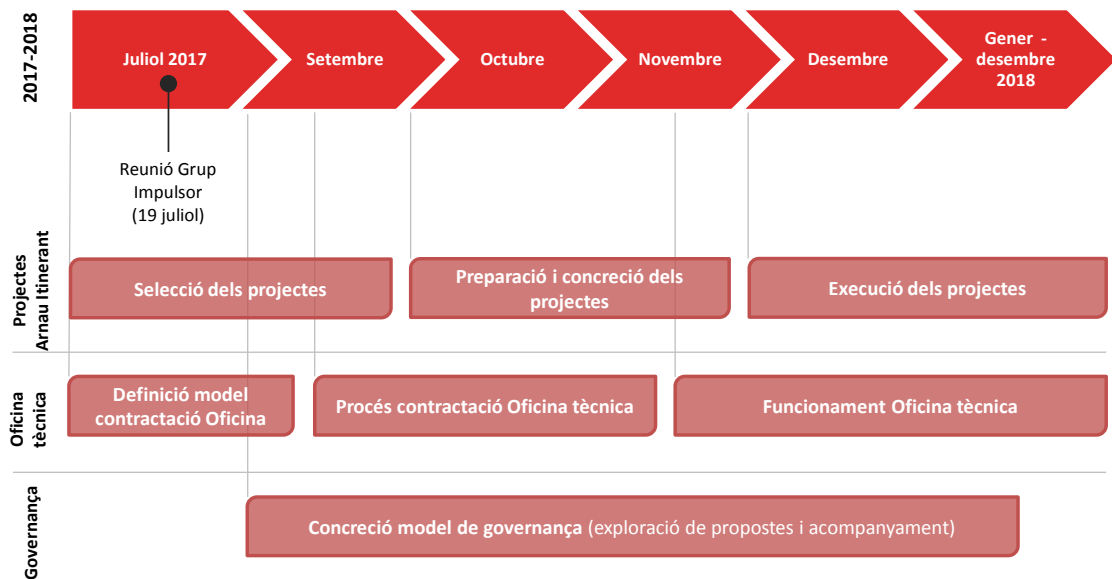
2017-2018

Juliol 2017

Setembre

Octubre

Novembre

Desembre

Gener - desembre 2018

Reunió Grup Impulsor (19 juliol)

Projectes Arnau Itinerant

Selecció dels projectes

Preparació i concreció dels projectes

Execució dels projectes

Oficina tècnica

Definició model contractació Oficina

Procés contractació Oficina tècnica

Funcionament Oficina tècnica

Governança

Concreció model de governança (exploració de propostes i acompanyament)